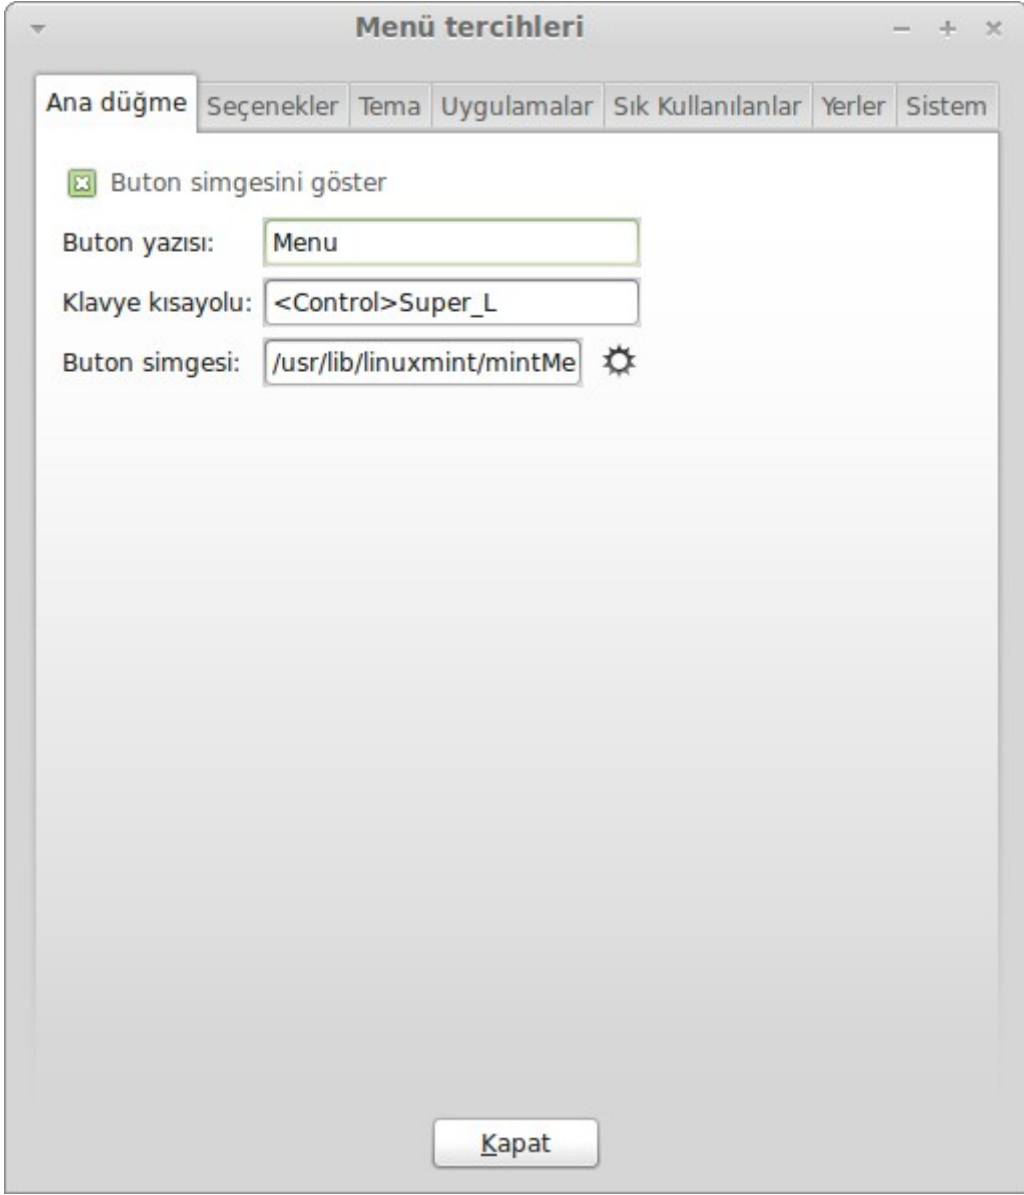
Menü tercihleri

Ana düğme | Seçenekler | Tema | Uygulamalar | Sık Kullanılanlar | Yerler | Sistem

Buton simgesini göster

Buton yazısı: Menu

Klavye kısayolu: <Control>Super_L

Buton simgesi: /usr/lib/linuxmint/mintMe

Kapat